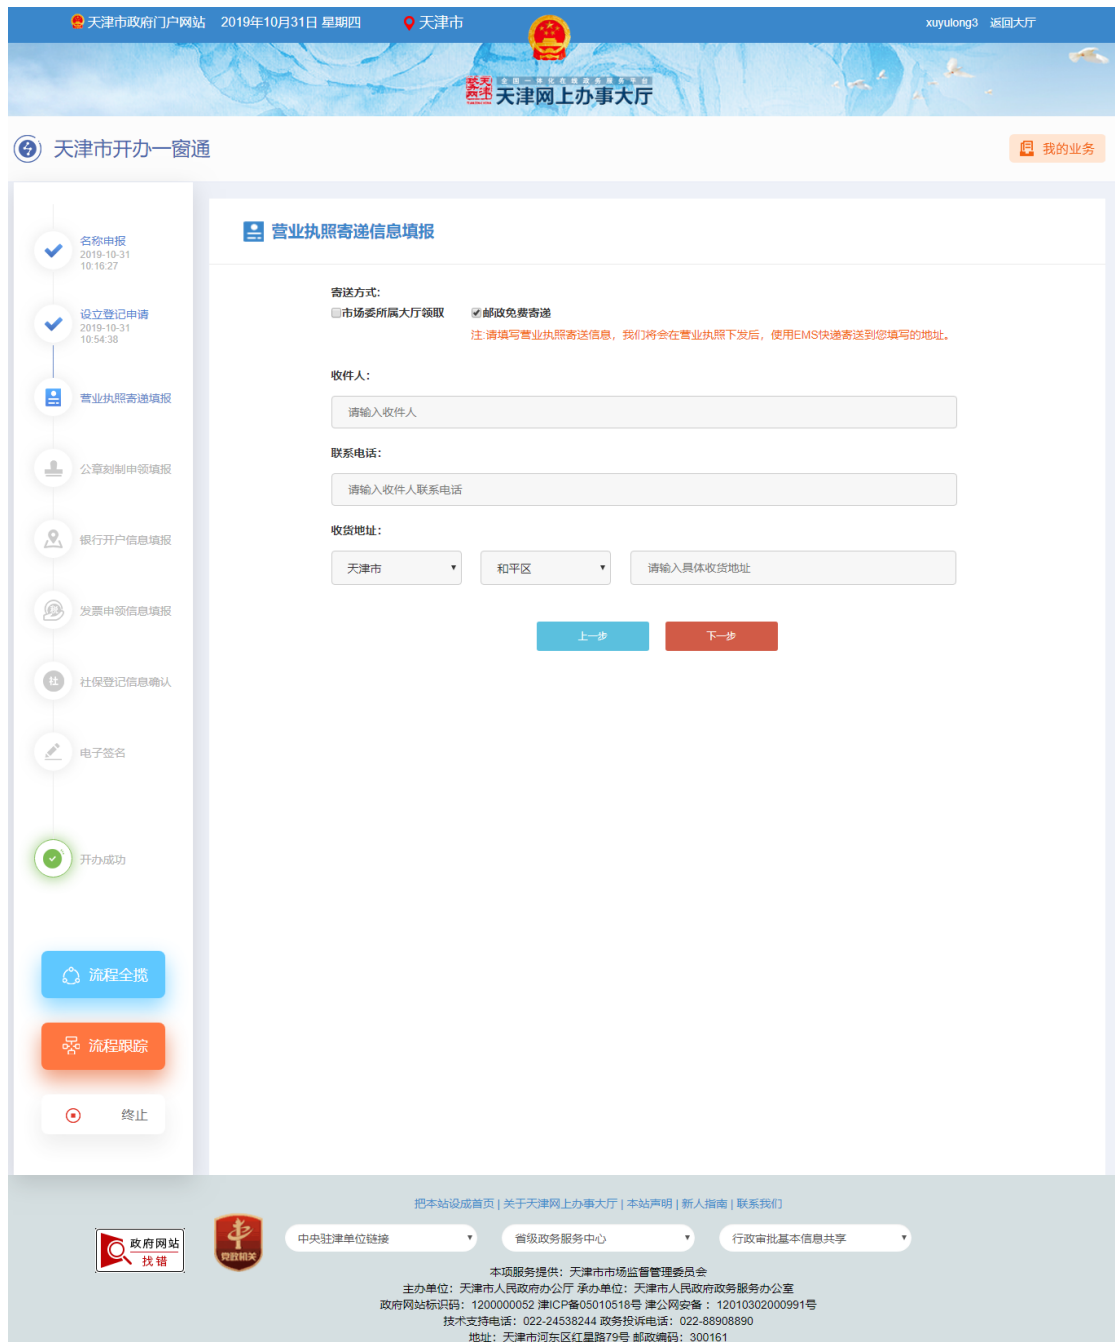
天津市政府门户网站 2019年10月31日 星期四 天津市 xuyulong3 返回大厅

天津网上办事大厅

天津市开办一窗通

我的业务

名称申报
2019-10-31 10:16:27

设立登记申请
2019-10-31 10:54:38

营业执照寄递填报

公章刻制申领填报

银行开户信息填报

发票申领信息填报

社保登记信息确认

电子签名

开办成功

流程全揽

流程跟踪

终止

营业执照寄递信息填报

寄送方式:
市场委所属大厅领取 邮政免费寄递
注:请填写营业执照寄送信息，我们将会在营业执照下发后，使用EMS快递寄送到您填写的地址。

收件人:
请输入收件人

联系电话:
请输入收件人联系电话

收货地址:
天津市 和平区 请输入具体收货地址

上一步 下一步

把本站设成首页 | 关于天津网上办事大厅 | 本站声明 | 新人指南 | 联系我们

政府网站 找错

党政机关

中央驻津单位链接 省级政务服务中心 行政审批基本信息共享

本项服务提供：天津市市场监督管理委员会
主办单位：天津市人民政府办公厅 承办单位：天津市人民政府政务服务办公室
政府网站标识码：1200000052 津ICP备05010518号 津公网安备：12010302000991号
技术支持电话：022-24538244 政务投诉电话：022-88908890
地址：天津市河东区红星路79号 邮政编码：300161